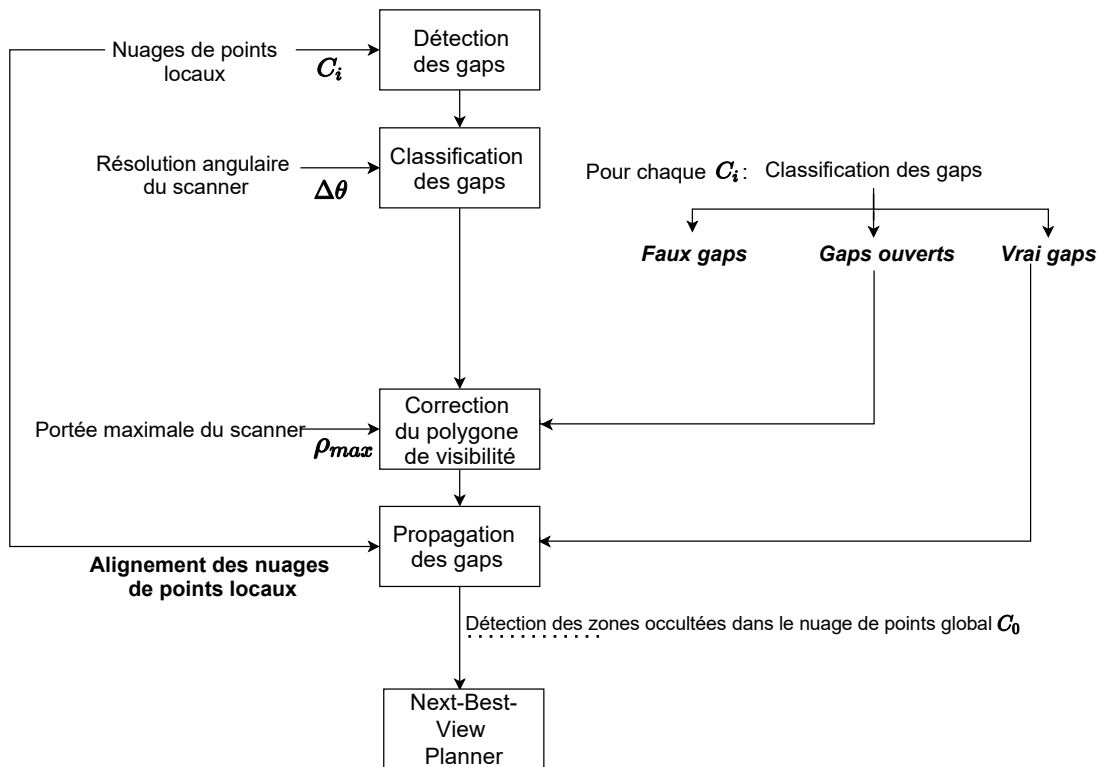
Nuages de points locaux $C_i$

Détection des gaps

Résolution angulaire du scanner $\Delta\theta$

Classification des gaps

Pour chaque $C_i$: Classification des gaps

*Faux gaps*

*Gaps ouverts*

*Vrai gaps*

Portée maximale du scanner $\rho_{max}$

Correction du polygone de visibilité

Propagation des gaps

**Alignement des nuages de points locaux**

Détection des zones occultées dans le nuage de points global $C_0$

Next-Best-View Planner